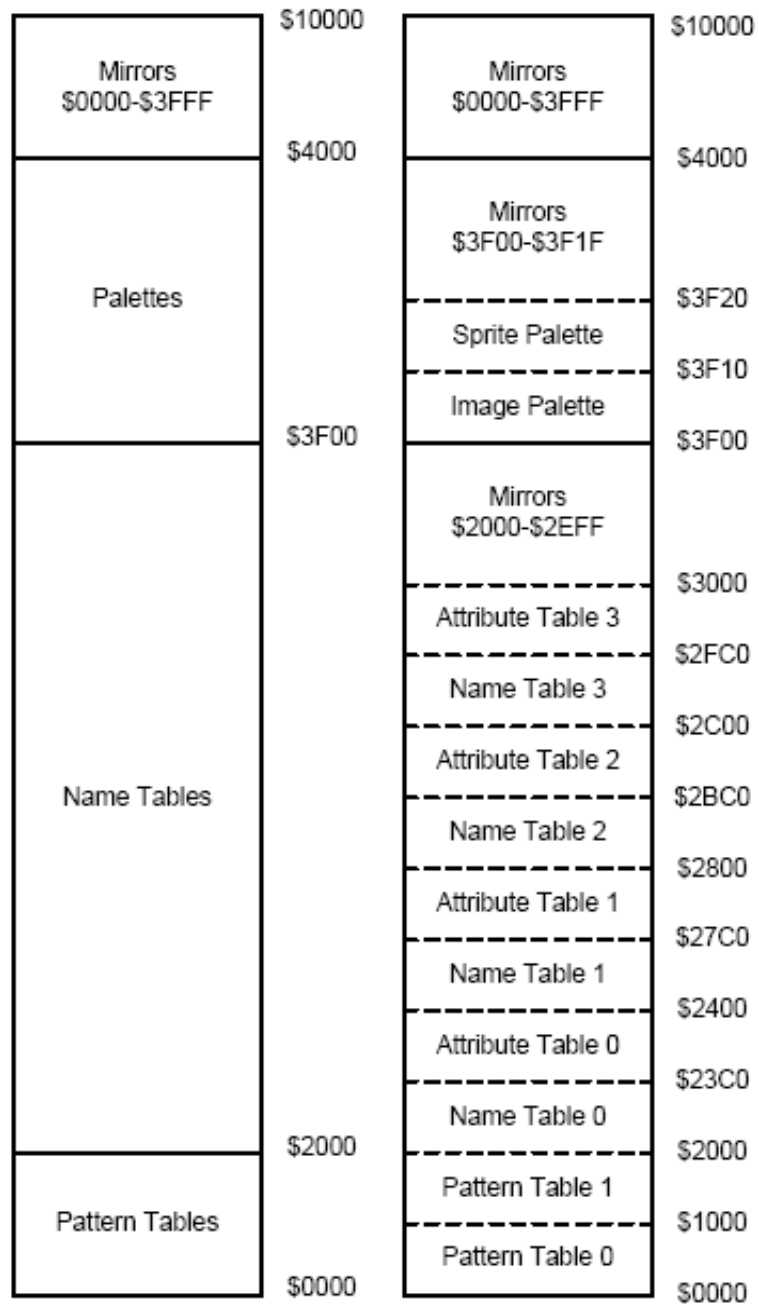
Mirrors
\$0000-\$3FFF

\$10000

\$4000

Palettes

\$3F00

Name Tables

\$2000

Pattern Tables

\$0000

Mirrors
\$0000-\$3FFF

\$10000

\$4000

Mirrors
\$3F00-\$3F1F

\$3F20

Sprite Palette

\$3F10

Image Palette

\$3F00

Mirrors
\$2000-\$2EFF

\$3000

Attribute Table 3

\$2FC0

Name Table 3

\$2C00

Attribute Table 2

\$2BC0

Name Table 2

\$2800

Attribute Table 1

\$27C0

Name Table 1

\$2400

Attribute Table 0

\$23C0

Name Table 0

\$2000

Pattern Table 1

\$1000

Pattern Table 0

\$0000